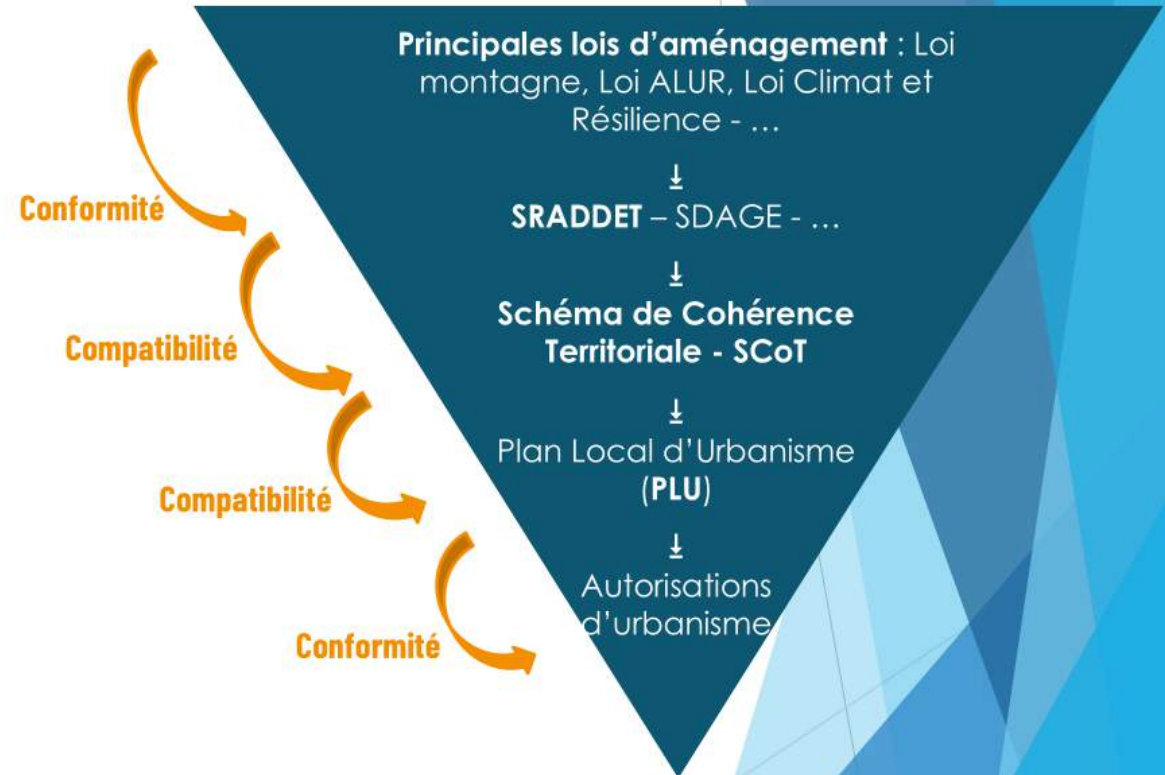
**Principales lois d'aménagement** : Loi montagne, Loi ALUR, Loi Climat et Résilience - …

⭳

**SRADDET** – SDAGE - …

⭳

**Schéma de Cohérence Territoriale - SCoT**

⭳

Plan Local d'Urbanisme (**PLU**)

⭳

Autorisations d'urbanisme

Conformité

Compatibilité

Compatibilité

Conformité